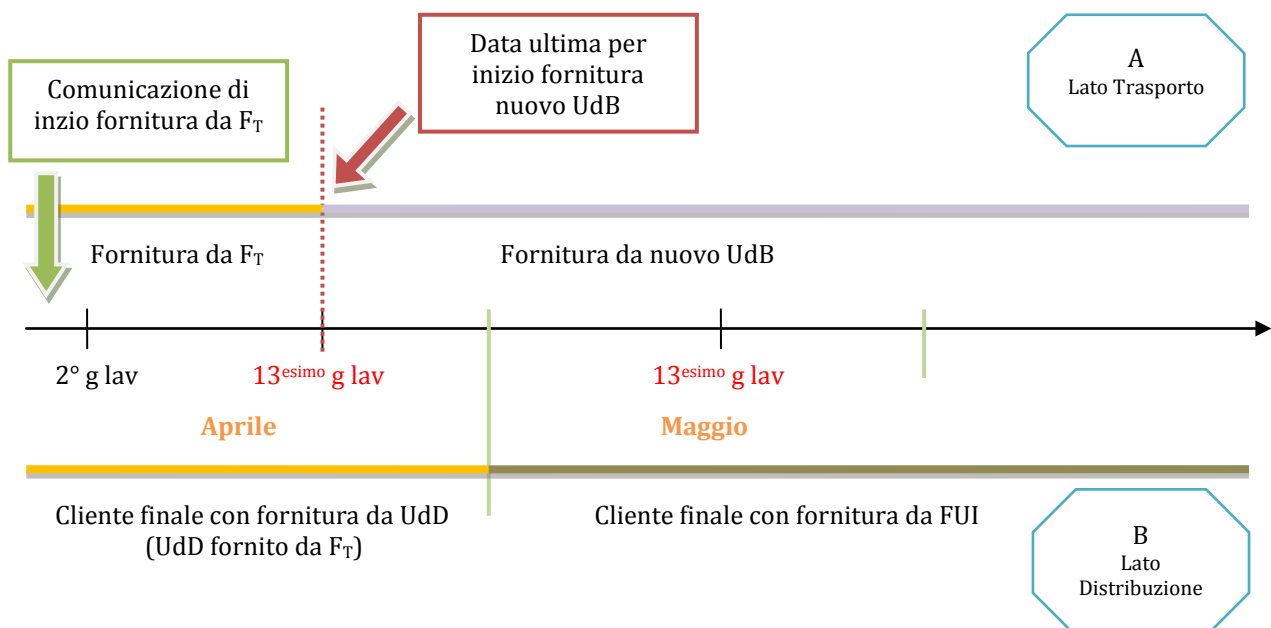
Comunicazione di inzio fornitura da $F_T$

Data ultima per inizio fornitura nuovo UdB

A
Lato Trasporto

Fornitura da $F_T$

Fornitura da nuovo UdB

2° g lav

$13^{esimo}$ g lav

$13^{esimo}$ g lav

Aprile

Maggio

Cliente finale con fornitura da UdD (UdD fornito da $F_T$)

Cliente finale con fornitura da FUI

B
Lato Distribuzione